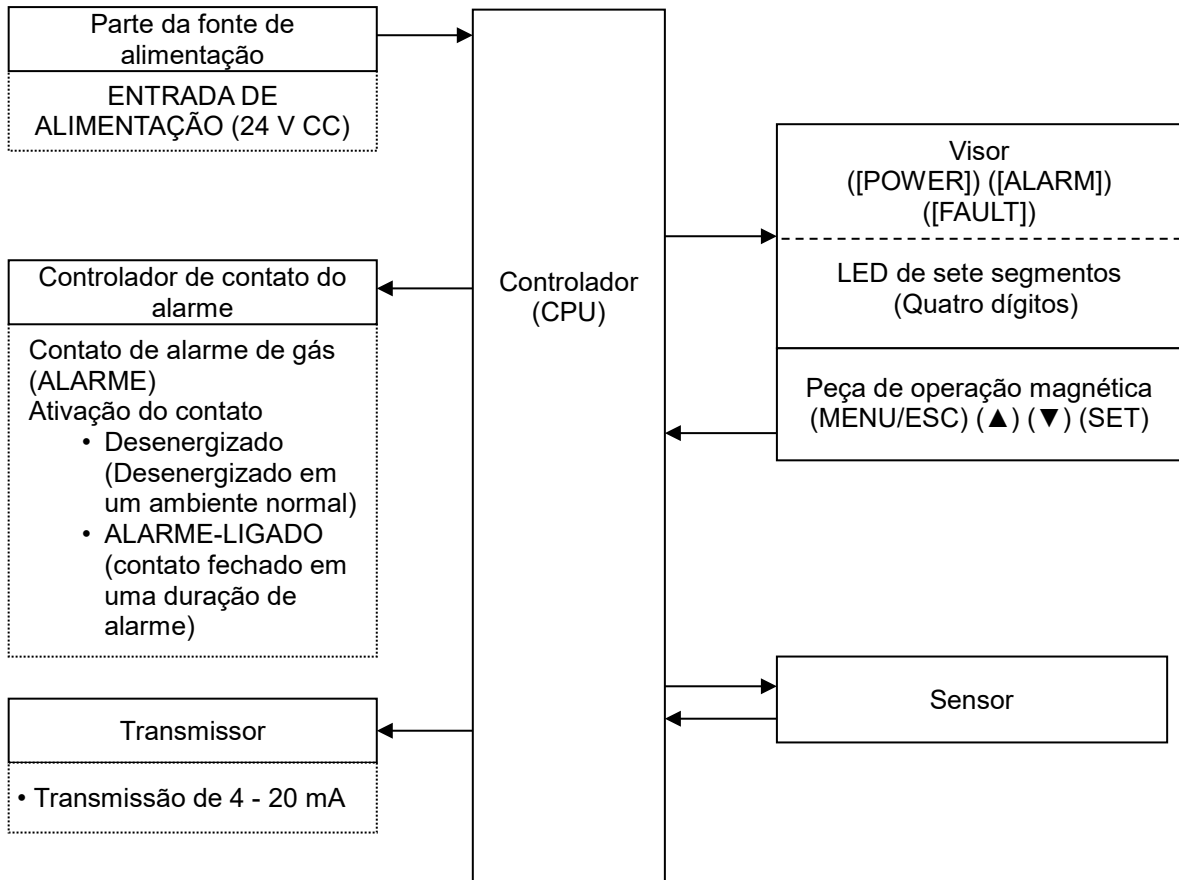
Parte da fonte de alimentação

ENTRADA DE ALIMENTAÇÃO (24 V CC)

Controlador de contato do alarme

Contato de alarme de gás (ALARME)
Ativação do contato
• Desenergizado (Desenergizado em um ambiente normal)
• ALARME-LIGADO (contato fechado em uma duração de alarme)

Transmissor

• Transmissão de 4 - 20 mA

Controlador (CPU)

Visor ([POWER]) ([ALARM]) ([FAULT])

LED de sete segmentos (Quatro dígitos)

Peça de operação magnética (MENU/ESC) (▲) (▼) (SET)

Sensor